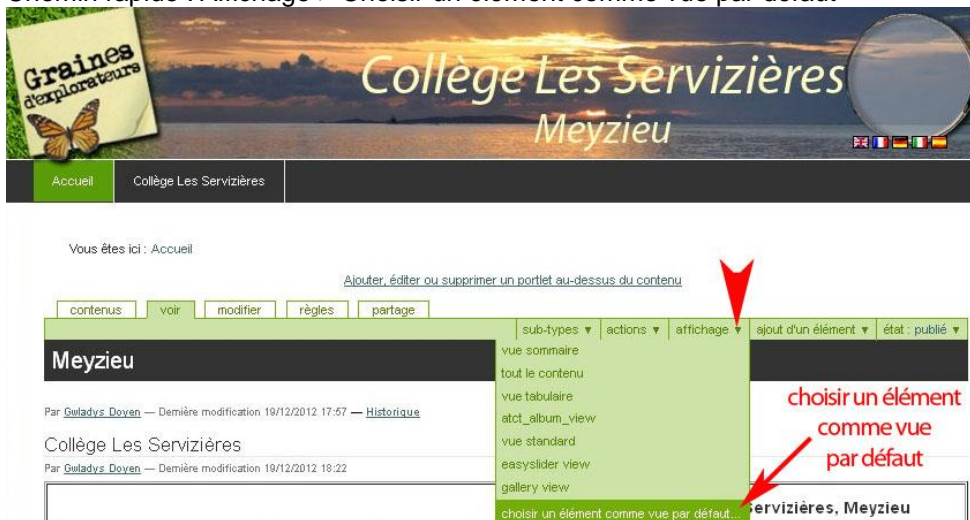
Chemin rapide : Affichage > Choisir un élément comme vue par défaut

Graines d'explorateurs

Collège Les Servizières
Meyzieu

Accueil | Collège Les Servizières

Vous êtes ici : Accueil

Ajouter, éditer ou supprimer un portlet au-dessus du contenu

contenus | voir | modifier | règles | partage

sub-types ▾ | actions ▾ | affichage ▾ | ajout d'un élément ▾ | état : publié ▾

Meyzieu

vue sommaire
tout le contenu
vue tabulaire
atct_album_view
vue standard
easyslider view
gallery view
choisir un élément comme vue par défaut...

Par Gwladys Doyen — Dernière modification 19/12/2012 17:57 — Historique

Collège Les Servizières
Par Gwladys Doyen — Dernière modification 19/12/2012 18:22

choisir un élément comme vue par défaut

Servizières, Meyzieu